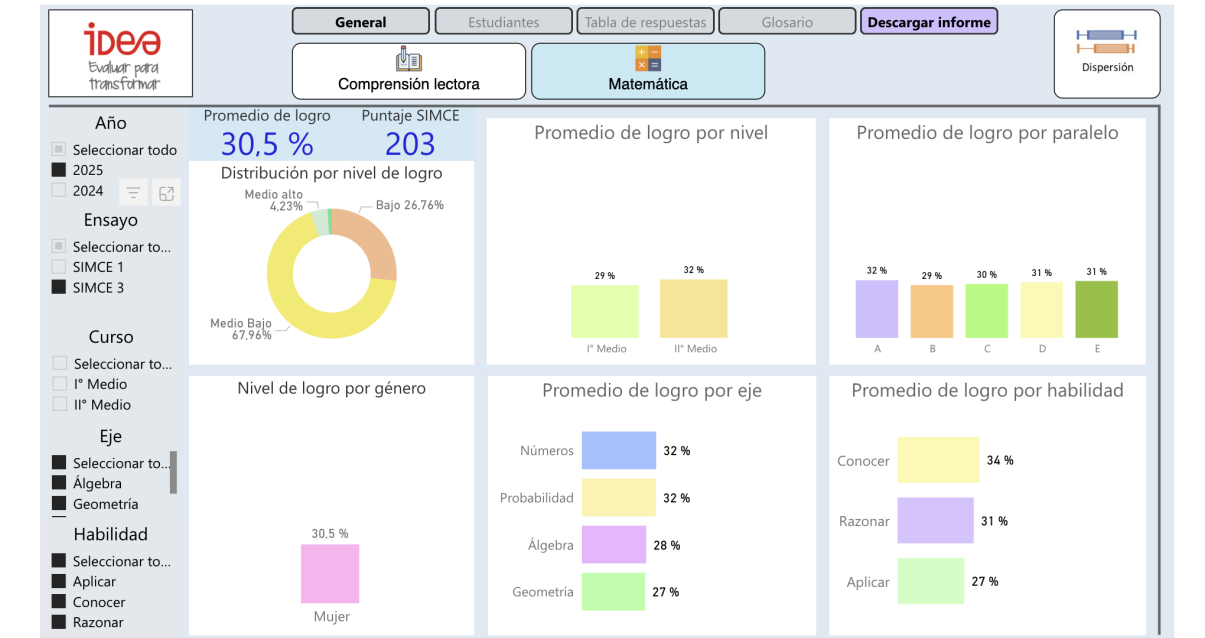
idea
Evaluar para transformar

General
Estudiantes
Tabla de respuestas
Glosario
Descargar informe

Comprensión lectora
Matemática

Dispersión

Año
Seleccionar todo
2025
2024

Ensayo
Seleccionar to...
SIMCE 1
SIMCE 3

Curso
Seleccionar to...
I° Medio
II° Medio

Eje
Seleccionar to...
Álgebra
Geometría

Habilidad
Seleccionar to...
Aplicar
Conocer
Razonar

Promedio de logro
30,5 %
Puntaje SIMCE
203

Distribución por nivel de logro
Medio alto 4,23%
Bajo 26,76%
Medio Bajo 67,96%

Promedio de logro por nivel
29 %
32 %
I° Medio
II° Medio

Promedio de logro por paralelo
32 %
29 %
30 %
31 %
31 %
A
B
C
D
E

Nivel de logro por género
30,5 %
Mujer

Promedio de logro por eje
Números 32 %
Probabilidad 32 %
Álgebra 28 %
Geometría 27 %

Promedio de logro por habilidad
Conocer 34 %
Razonar 31 %
Aplicar 27 %